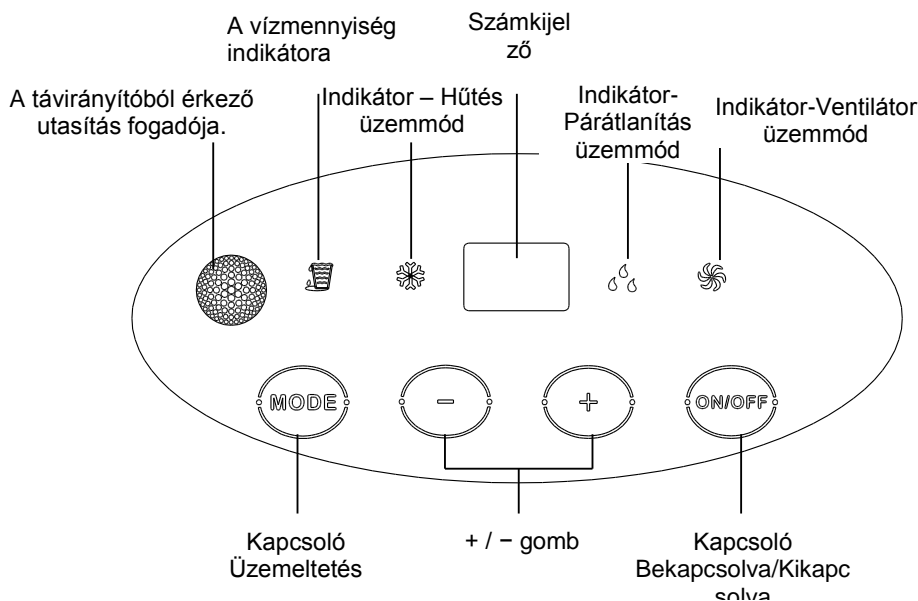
A vízmennyiség indikátora

Számkijelző

A távirányítóból érkező utasítás fogadója.

Indikátor – Hűtés üzemmód

Indikátor-Párátlanítás üzemmód

Indikátor-Ventilátor üzemmód

MODE

−

+

ON/OFF

Kapcsoló Üzemeltetés

+ / − gomb

Kapcsoló Bekapcsolva/Kikapcsolva